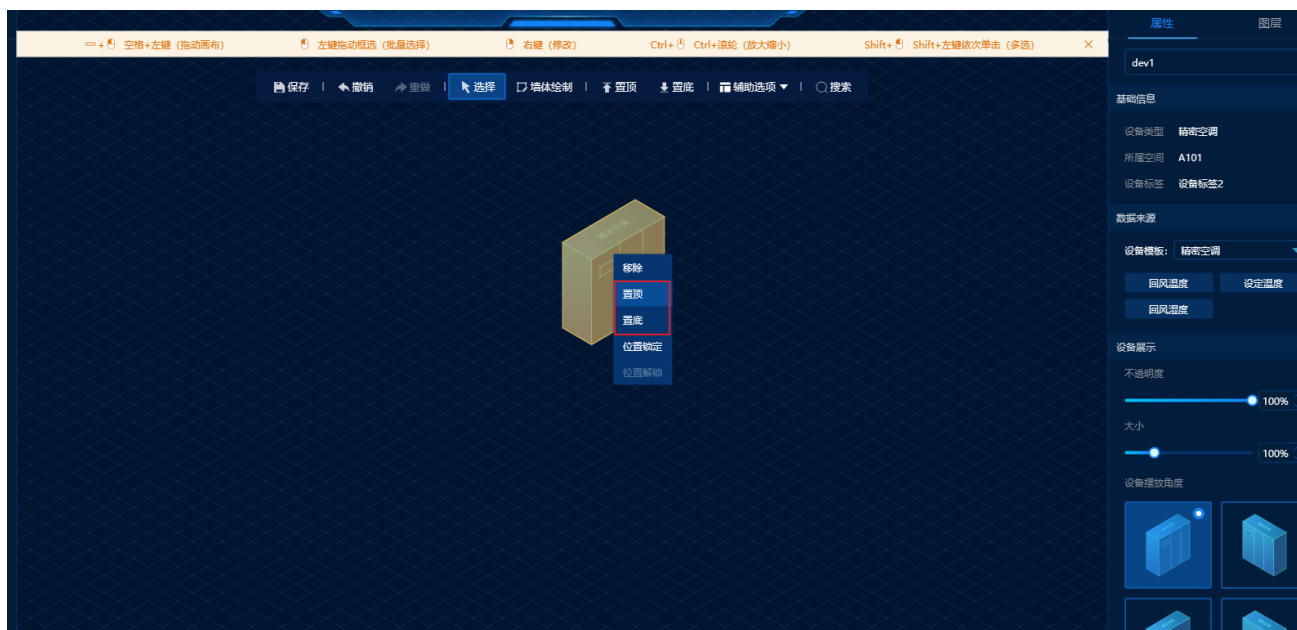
+ 空格+左键（拖动画布）　左键拖动框选（批量选择）　右键（修改）　Ctrl+ Ctrl+滚轮（放大缩小）　Shift+ Shift+左键依次单击（多选）　×

保存 | 撤销 | 重做 | 选择 | 墙体绘制 | 置顶 | 置底 | 辅助选项 ▼ | 搜索

移除
置顶
置底
位置锁定
位置解锁

属性　图层

dev1

基础信息

设备类型　精密空调
所属空间　A101
设备标签　设备标签2

数据来源

设备模板：精密空调

回风温度　设定温度
回风湿度

设备展示

不透明度
100%

大小
100%

设备摆放角度